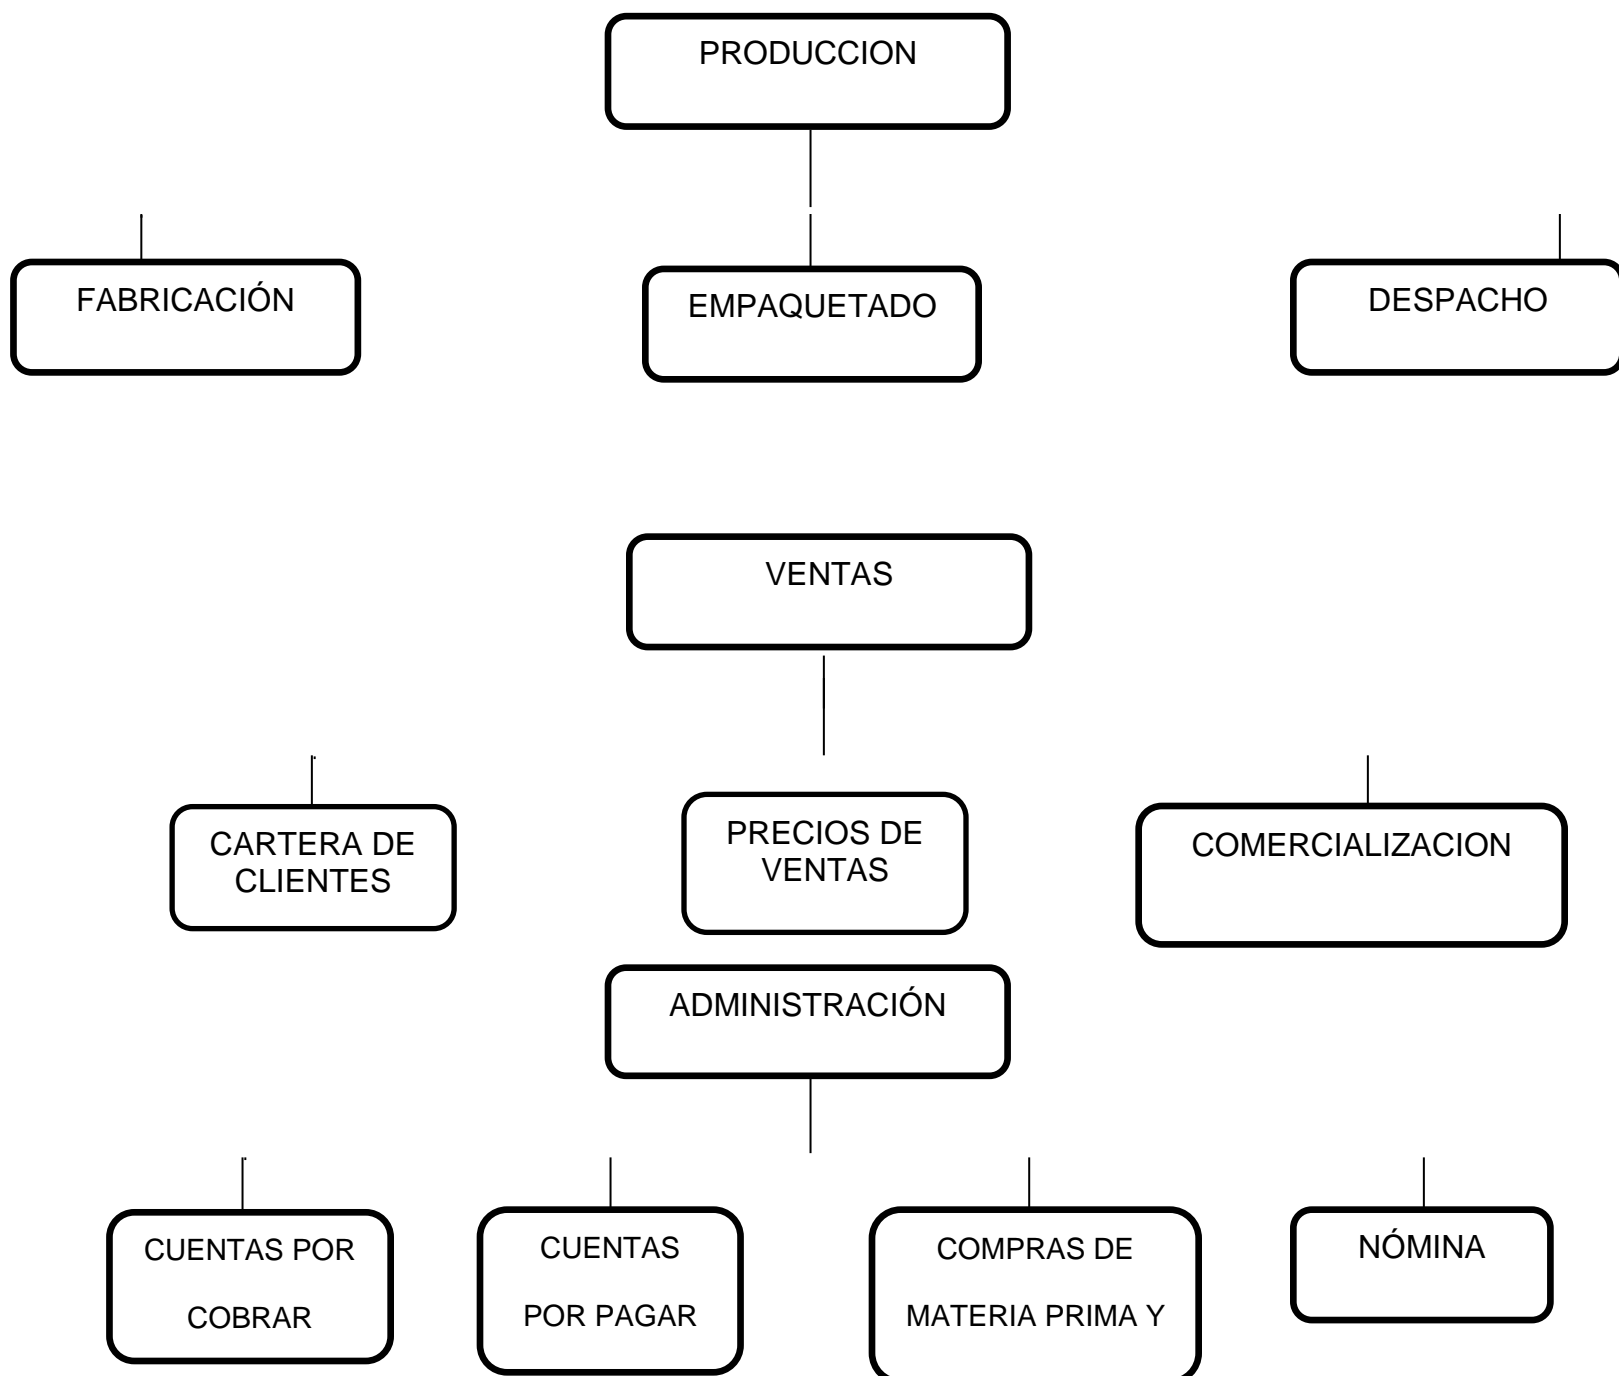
PRODUCCION

FABRICACIÓN

EMPAQUETADO

DESPACHO

VENTAS

CARTERA DE CLIENTES

PRECIOS DE VENTAS

COMERCIALIZACION

ADMINISTRACIÓN

CUENTAS POR COBRAR

CUENTAS POR PAGAR

COMPRAS DE MATERIA PRIMA Y

NÓMINA